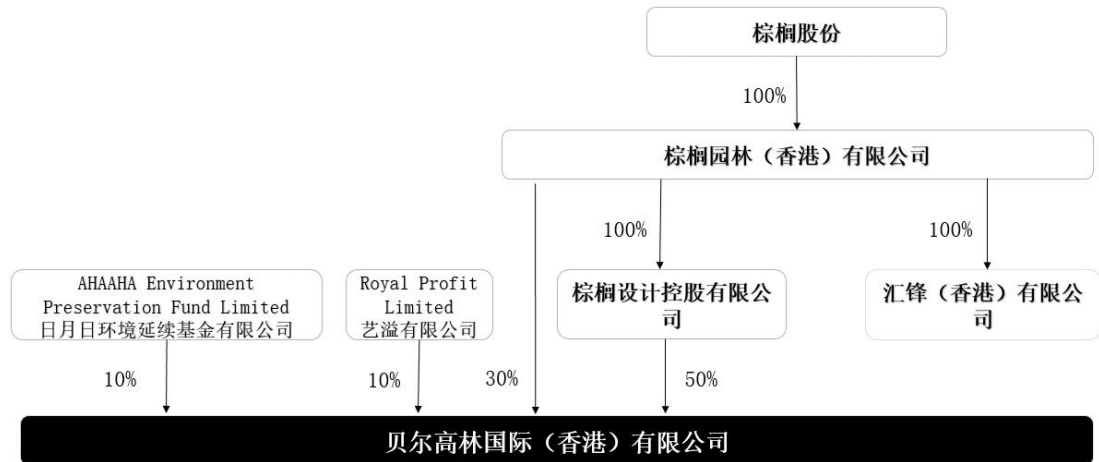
棕榈股份

100%

棕榈园林（香港）有限公司

100%

100%

AHAAHA Environment Preservation Fund Limited
日月日环境延续基金有限公司

Royal Profit Limited
艺溢有限公司

棕榈设计控股有限公司

汇锋（香港）有限公司

10%

10%

30%

50%

贝尔高林国际（香港）有限公司